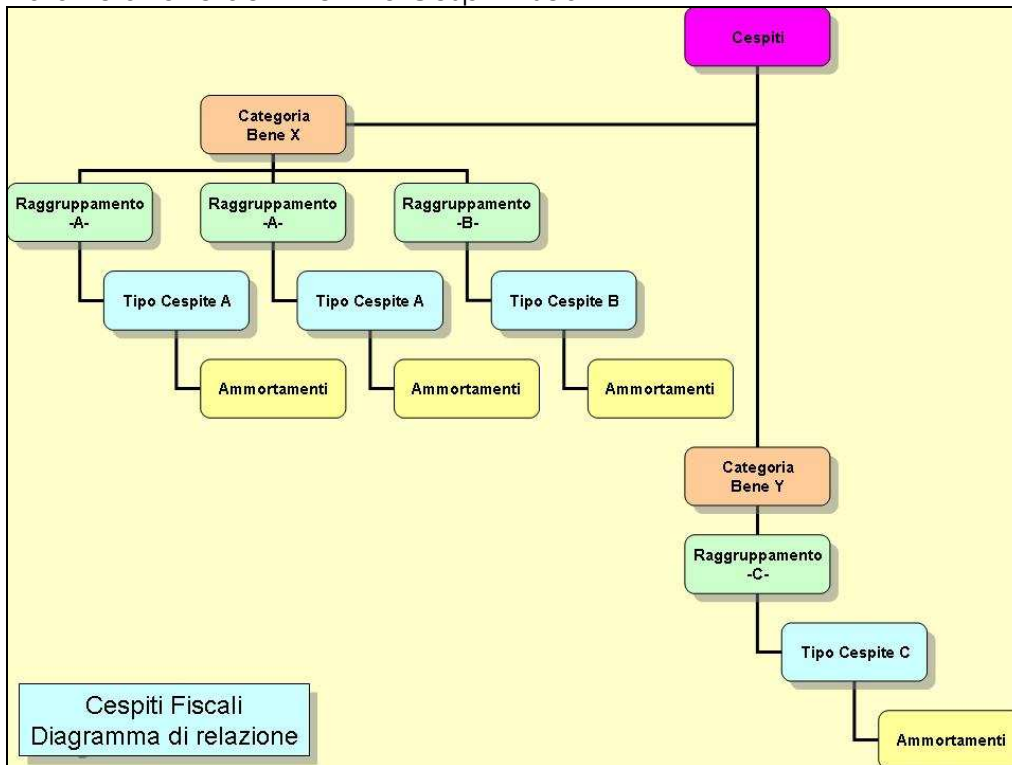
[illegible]

Cespiti

Categoria Bene X

Raggruppamento -A-

Raggruppamento -A-

Raggruppamento -B-

Tipo Cespite A

Tipo Cespite A

Tipo Cespite B

Ammortamenti

Ammortamenti

Ammortamenti

Categoria Bene Y

Raggruppamento -C-

Tipo Cespite C

Ammortamenti

Cespiti Fiscali
Diagramma di relazione